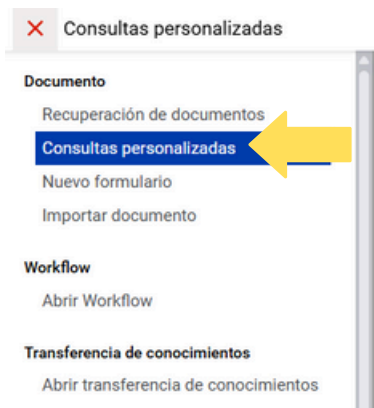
Consultas personalizadas

Documento
Recuperación de documentos
Consultas personalizadas
Nuevo formulario
Importar documento

Workflow
Abrir Workflow

Transferencia de conocimientos
Abrir transferencia de conocimientos